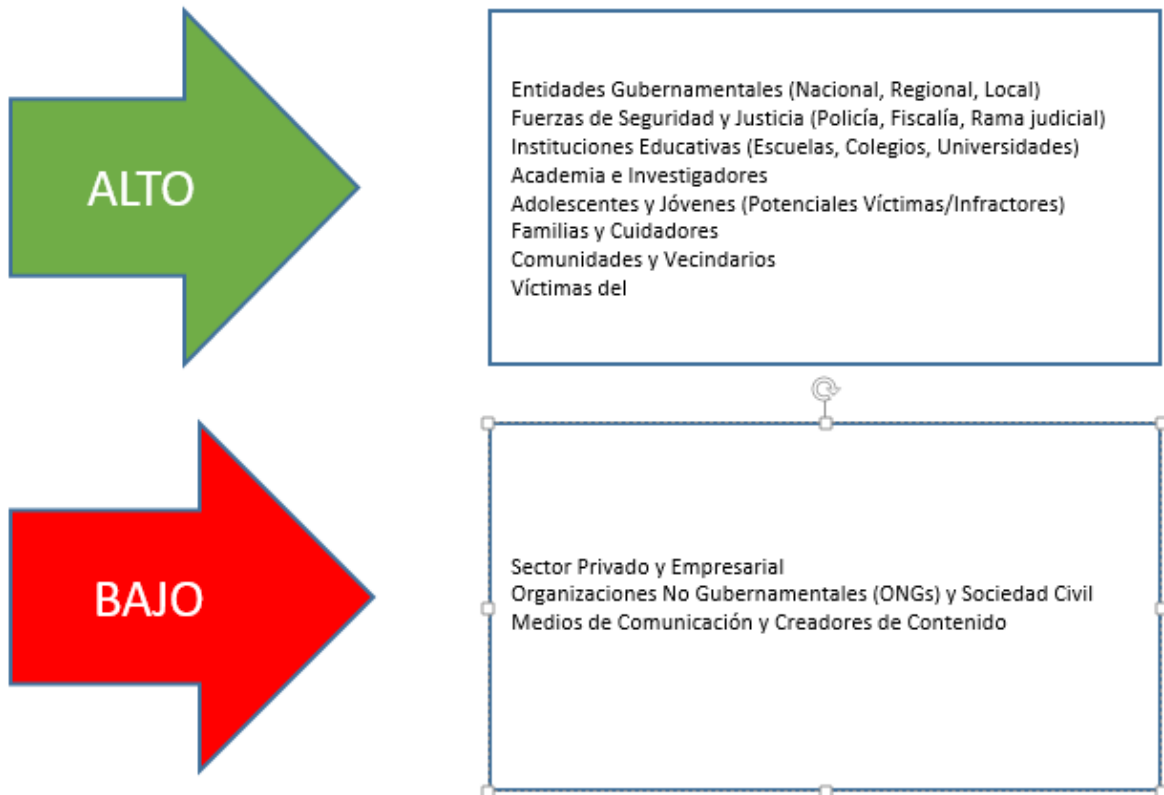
ALTO

Entidades Gubernamentales (Nacional, Regional, Local)
Fuerzas de Seguridad y Justicia (Policía, Fiscalía, Rama judicial)
Instituciones Educativas (Escuelas, Colegios, Universidades)
Academia e Investigadores
Adolescentes y Jóvenes (Potenciales Víctimas/Infractores)
Familias y Cuidadores
Comunidades y Vecindarios
Víctimas del

BAJO

Sector Privado y Empresarial
Organizaciones No Gubernamentales (ONGs) y Sociedad Civil
Medios de Comunicación y Creadores de Contenido